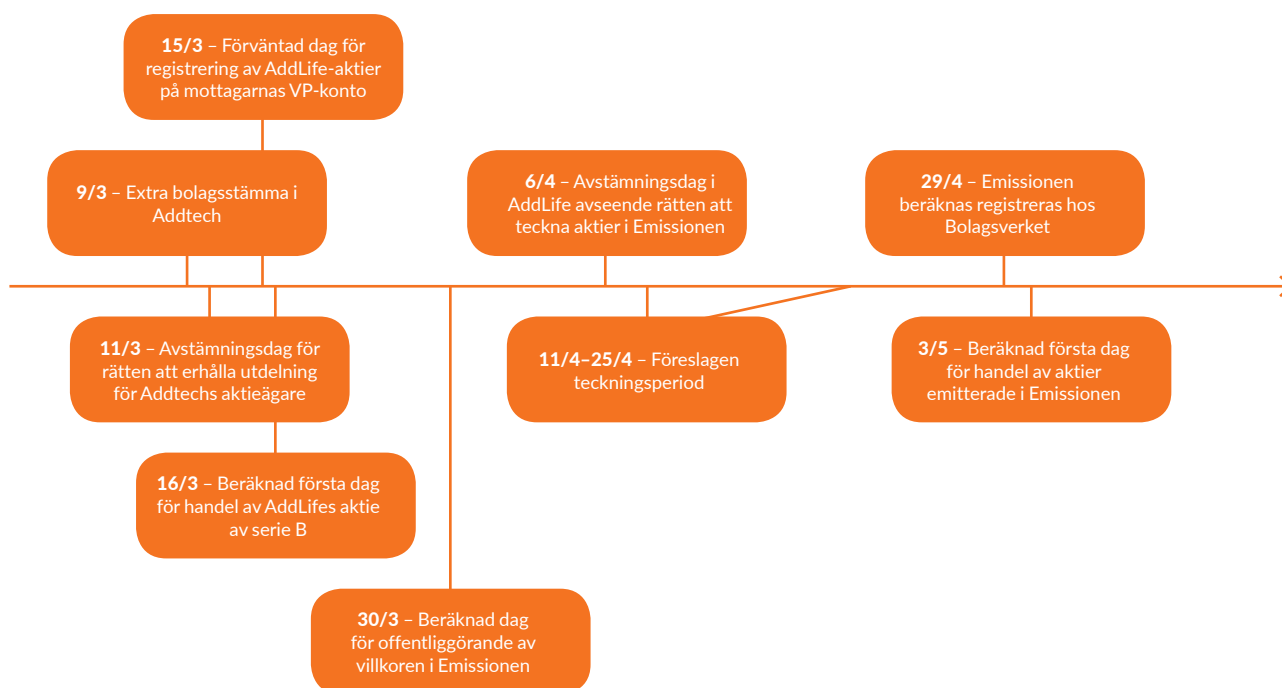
15/3 – Förväntad dag för registrering av AddLife-aktier på mottagarnas VP-konto

9/3 – Extra bolagsstämma i Addtech

6/4 – Avstämningsdag i AddLife avseende rätten att teckna aktier i Emissionen

29/4 – Emissionen beräknas registreras hos Bolagsverket

11/3 – Avstämningsdag för rätten att erhålla utdelning för Addtechs aktieägare

11/4–25/4 – Föreslagen teckningsperiod

3/5 – Beräknad första dag för handel av aktier emitterade i Emissionen

16/3 – Beräknad första dag för handel av AddLifes aktie av serie B

30/3 – Beräknad dag för offentliggörande av villkoren i Emissionen